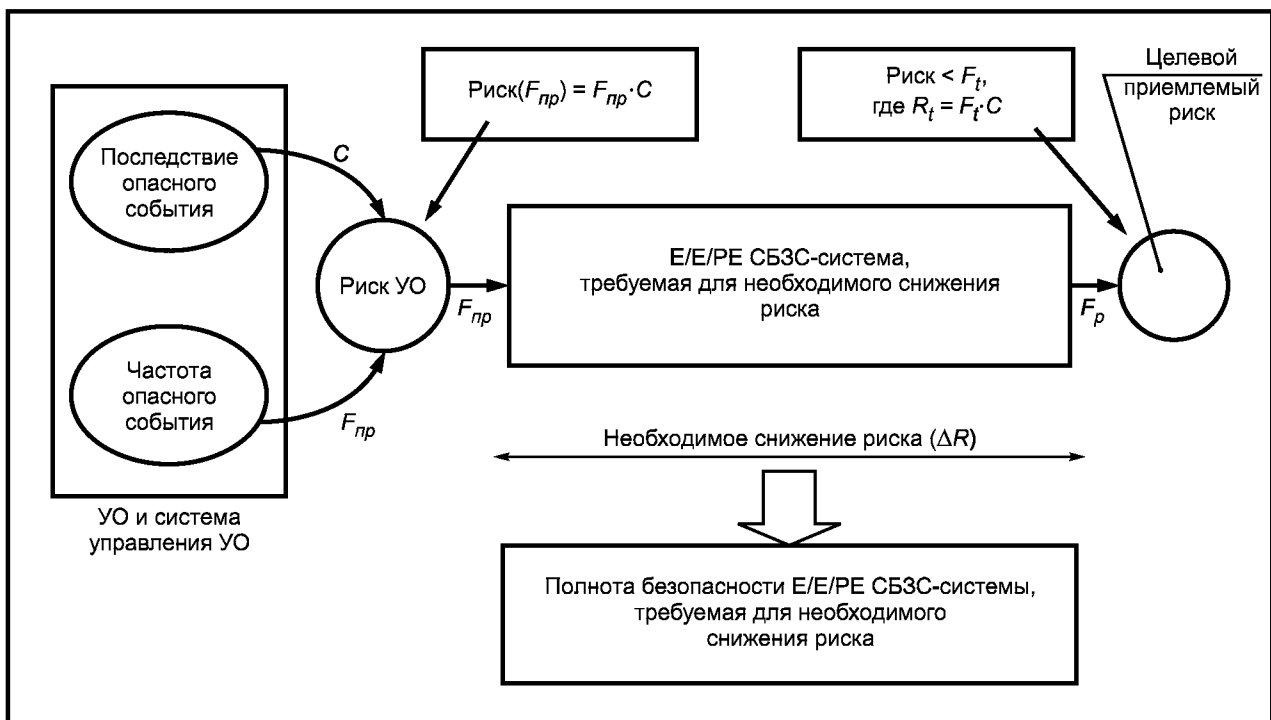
Риск($F_{пр}$) = $F_{пр} \cdot C$

Риск < $F_t$, где $R_t = F_t \cdot C$

Целевой приемлемый риск

Последствие опасного события

$C$

Риск УО

$F_{пр}$

Е/Е/РЕ СБЗС-система, требуемая для необходимого снижения риска

$F_p$

Частота опасного события

$F_{пр}$

Необходимое снижение риска ($\Delta R$)

УО и система управления УО

Полнота безопасности Е/Е/РЕ СБЗС-системы, требуемая для необходимого снижения риска